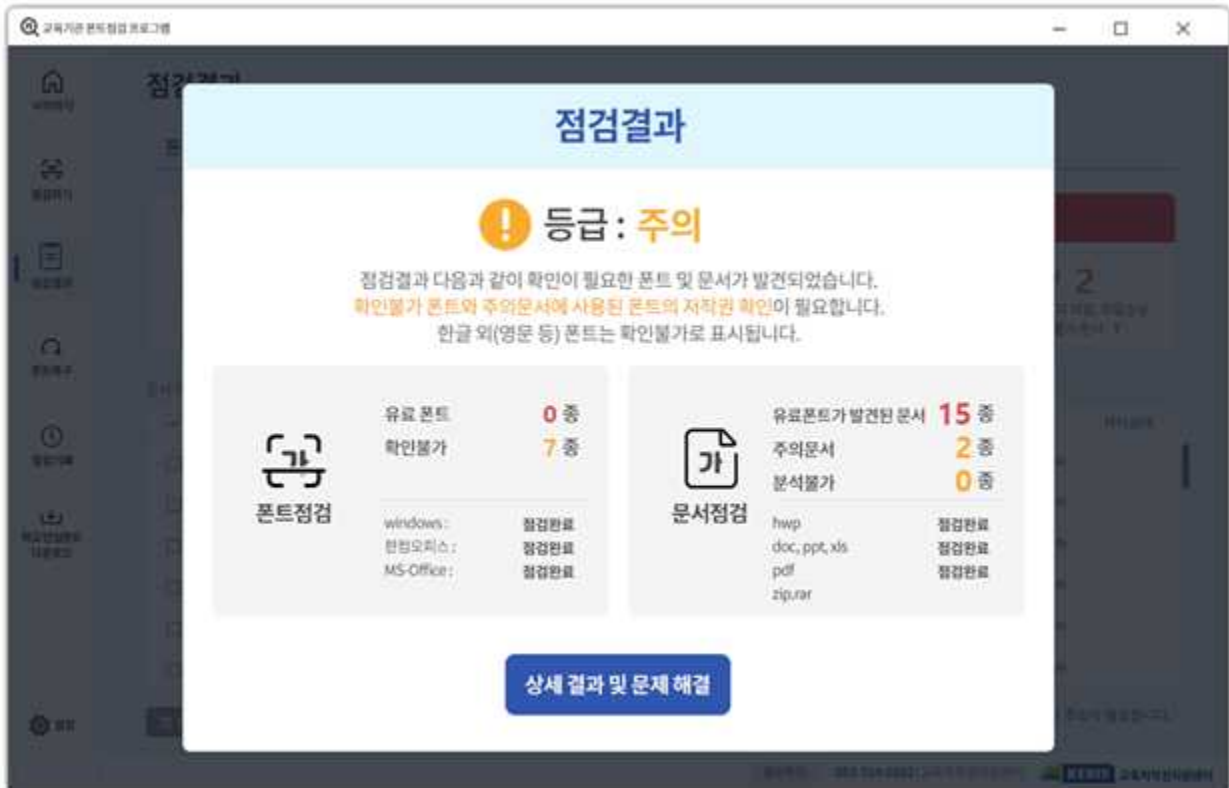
교육기관 폰트점검 프로그램

점검결과

등급 : 주의

점검결과 다음과 같이 확인이 필요한 폰트 및 문서가 발견되었습니다.
확인불가 폰트와 주의문서에 사용된 폰트의 저작권 확인이 필요합니다.
한글 외(영문 등) 폰트는 확인불가로 표시됩니다.

가
폰트점검

유료 폰트 0 종
확인불가 7 종

windows : 점검완료
한컴오피스 : 점검완료
MS-Office : 점검완료

가
문서점검

유료폰트가 발견된 문서 15 종
주의문서 2 종
분석불가 0 종

hwp 점검완료
doc, ppt, xls 점검완료
pdf 점검완료
zip,rar

상세 결과 및 문제 해결